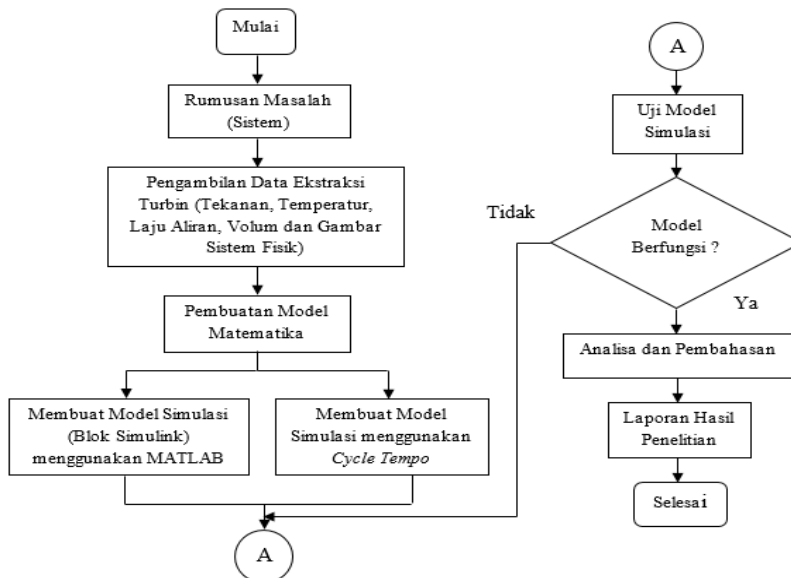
Mulai

Rumusan Masalah (Sistem)

Pengambilan Data Ekstraksi Turbin (Tekanan, Temperatur, Laju Aliran, Volum dan Gambar Sistem Fisik)

Pembuatan Model Matematika

Membuat Model Simulasi (Blok Simulink) menggunakan MATLAB

Membuat Model Simulasi menggunakan *Cycle Tempo*

A

A

Uji Model Simulasi

Tidak

Model Berfungsi ?

Ya

Analisa dan Pembahasan

Laporan Hasil Penelitian

Selesai